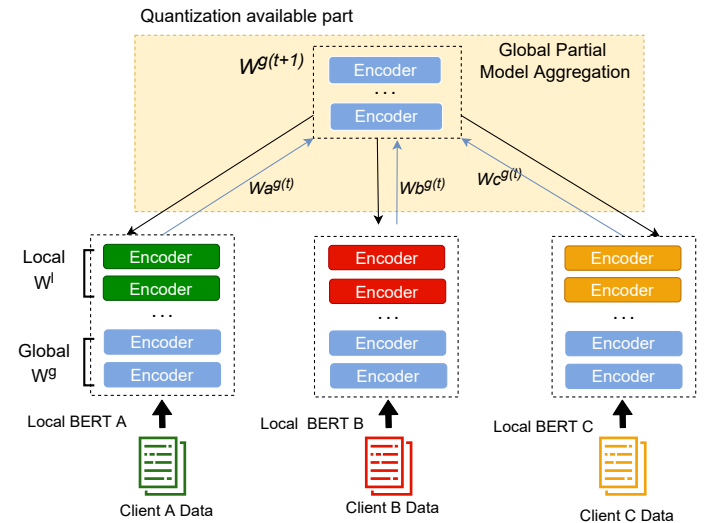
Quantization available part

$W^{g(t+1)}$

Encoder
. . .
Encoder

Global Partial Model Aggregation

$Wa^{g(t)}$

$Wb^{g(t)}$

$Wc^{g(t)}$

Local $W^{l}$

Global $W^{g}$

Encoder
Encoder
. . .
Encoder
Encoder

Encoder
Encoder
. . .
Encoder
Encoder

Encoder
Encoder
. . .
Encoder
Encoder

Local BERT A

Local BERT B

Local BERT C

Client A Data

Client B Data

Client C Data